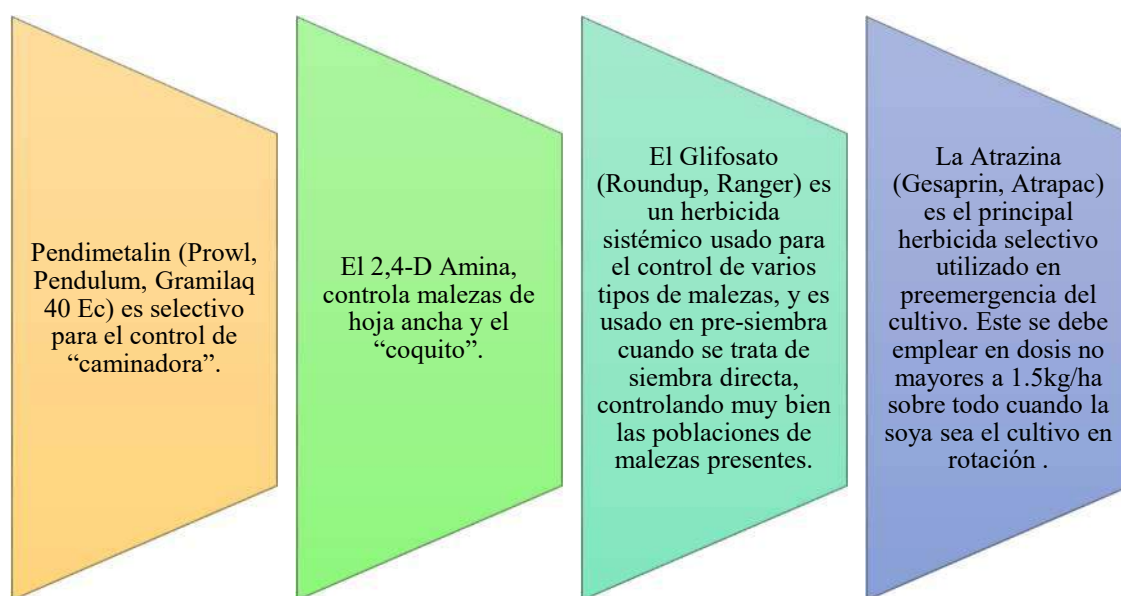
Pendimetalin (Prowl, Pendulum, Gramilaq 40 Ec) es selectivo para el control de "caminadora".

El 2,4-D Amina, controla malezas de hoja ancha y el "coquito".

El Glifosato (Roundup, Ranger) es un herbicida sistémico usado para el control de varios tipos de malezas, y es usado en pre-siembra cuando se trata de siembra directa, controlando muy bien las poblaciones de malezas presentes.

La Atrazina (Gesaprin, Atrapac) es el principal herbicida selectivo utilizado en preemergencia del cultivo. Este se debe emplear en dosis no mayores a 1.5kg/ha sobre todo cuando la soya sea el cultivo en rotación .